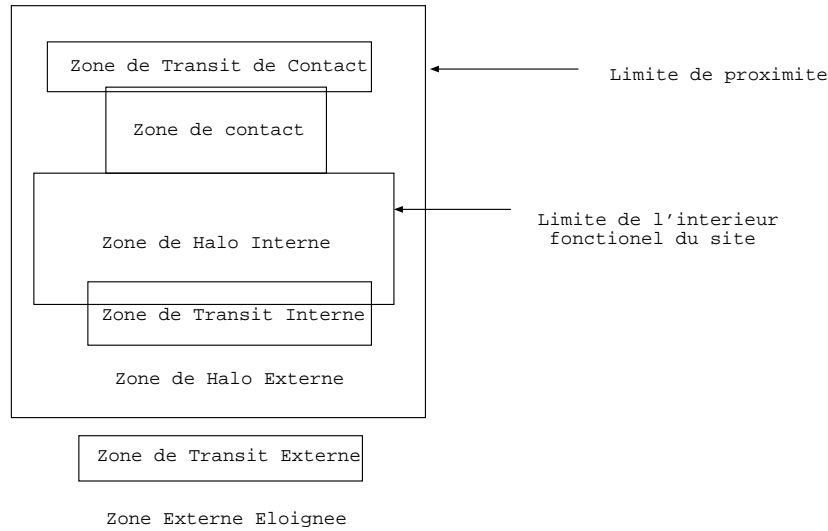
Zone de Transit de Contact

Limite de proximite

Zone de contact

Limite de l'interieur fonctionel du site

Zone de Halo Interne

Zone de Transit Interne

Zone de Halo Externe

Zone de Transit Externe

Zone Externe Eloignee